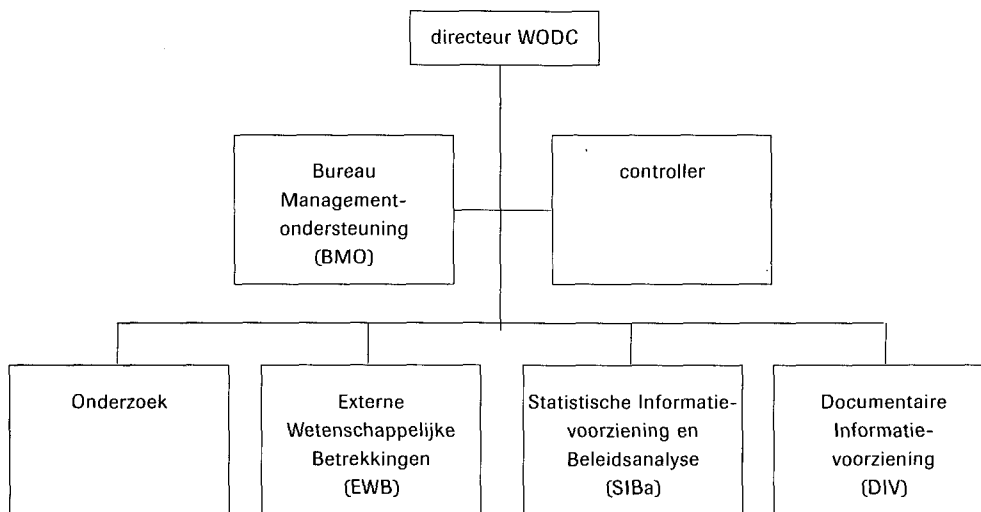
directeur WODC

Bureau Management-ondersteuning (BMO)

controller

Onderzoek

Externe Wetenschappelijke Betrekkingen (EWB)

Statistische Informatievoorziening en Beleidsanalyse (SIBa)

Documentaire Informatievoorziening (DIV)